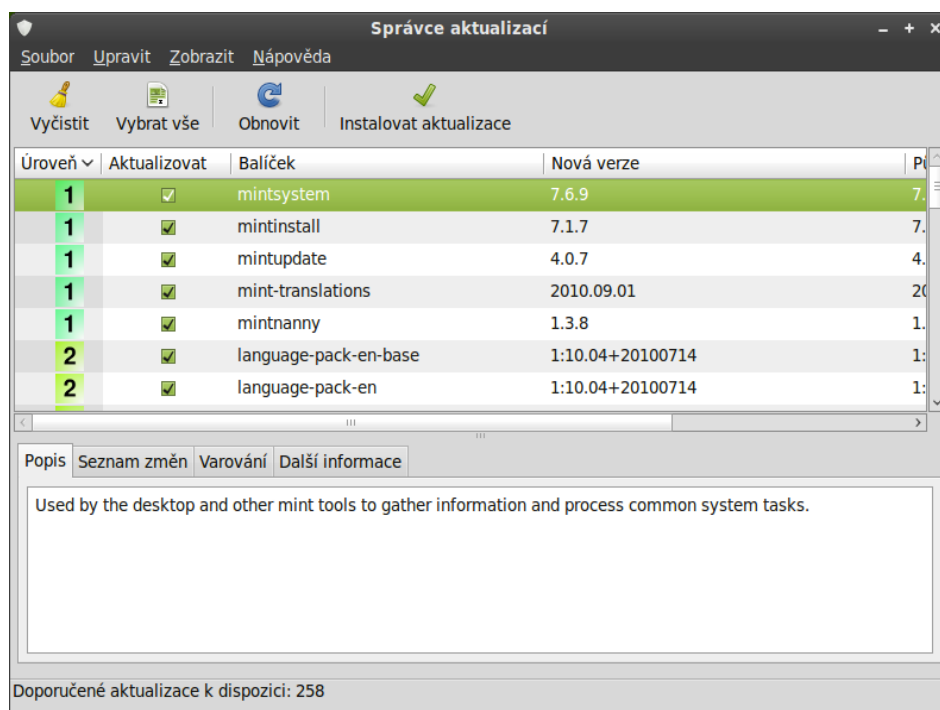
Správce aktualizací

Soubor Upravit Zobrazit Nápověda

Vyčistit Vybrat vše Obnovit Instalovat aktualizace

| Úroveň | Aktualizovat | Balíček | Nová verze | P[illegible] |
|---|---|---|---|---|
| 1 | ☑ | mintsystem | 7.6.9 | 7. |
| 1 | ☑ | mintinstall | 7.1.7 | 7. |
| 1 | ☑ | mintupdate | 4.0.7 | 4. |
| 1 | ☑ | mint-translations | 2010.09.01 | 20 |
| 1 | ☑ | mintnanny | 1.3.8 | 1. |
| 2 | ☑ | language-pack-en-base | 1:10.04+20100714 | 1: |
| 2 | ☑ | language-pack-en | 1:10.04+20100714 | 1: |

Popis Seznam změn Varování Další informace

Used by the desktop and other mint tools to gather information and process common system tasks.

Doporučené aktualizace k dispozici: 258